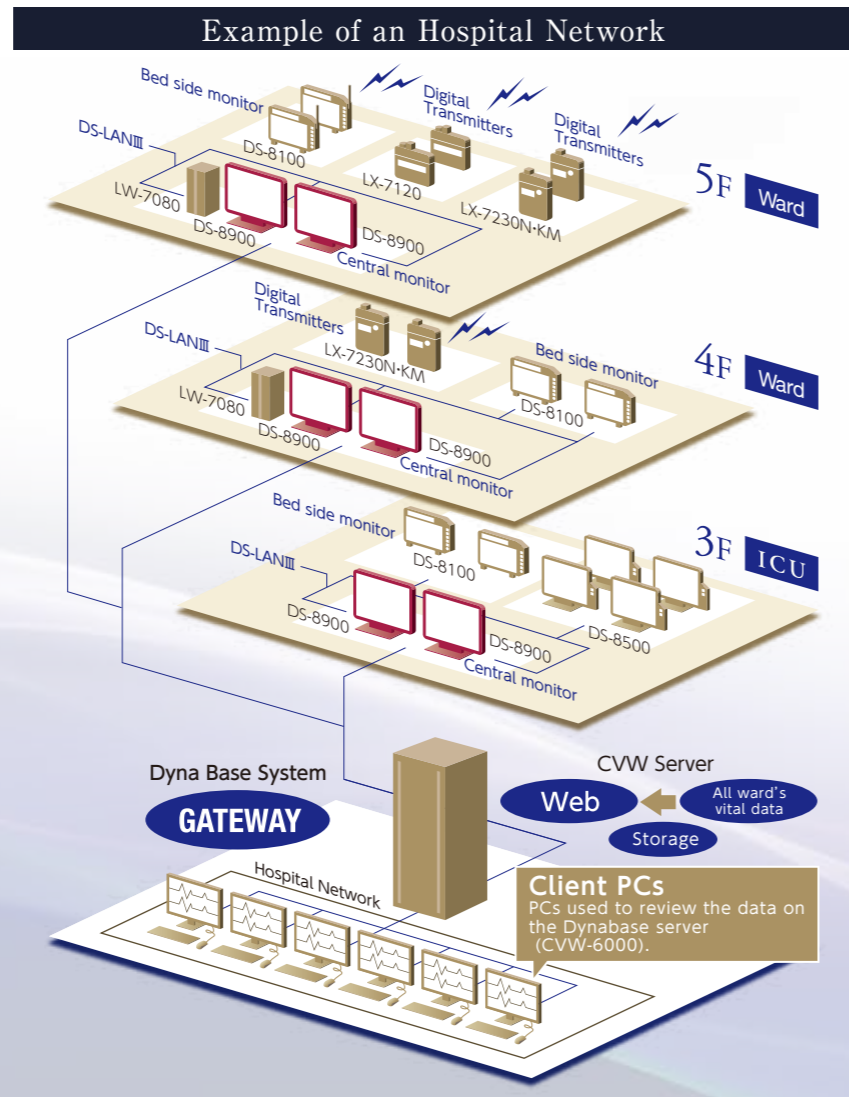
Example of an Hospital Network

Bed side monitor

Digital Transmitters

Digital Transmitters

DS-LANⅢ

DS-8100

LX-7120

LX-7230N・KM

5F Ward

LW-7080

DS-8900

DS-8900

Central monitor

Digital Transmitters

LX-7230N・KM

DS-LANⅢ

Bed side monitor

4F Ward

LW-7080

DS-8100

DS-8900

DS-8900

Central monitor

Bed side monitor

DS-LANⅢ

DS-8100

3F ICU

DS-8900

DS-8500

DS-8900

Central monitor

Dyna Base System

GATEWAY

CVW Server

Web

All ward's vital data

Storage

Hospital Network

Client PCs
PCs used to review the data on the Dynabase server (CVW-6000).